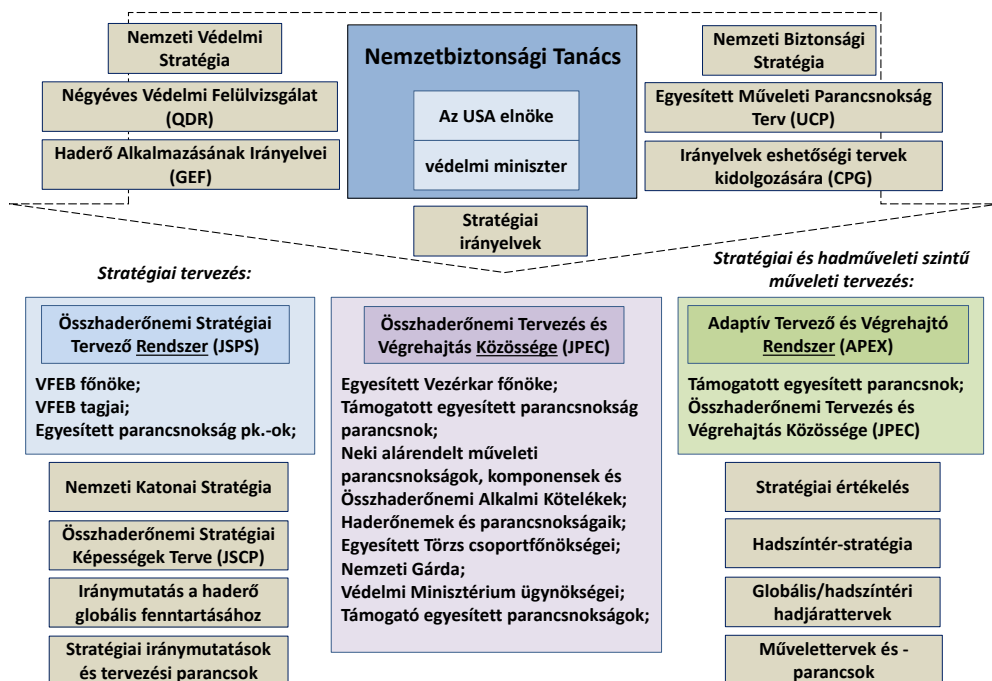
Nemzeti Védelmi Stratégia

Négyéves Védelmi Felülvizsgálat (QDR)

Haderő Alkalmazásának Irányelvei (GEF)

Nemzetbiztonsági Tanács

Az USA elnöke

védelmi miniszter

Nemzeti Biztonsági Stratégia

Egyesített Műveleti Parancsnokság Terv (UCP)

Irányelvek eshetőségi tervek kidolgozására (CPG)

Stratégiai irányelvek

Stratégiai tervezés:

Összhaderőnemi Stratégiai Tervező Rendszer (JSPS)

VFEB főnöke;
VFEB tagjai;
Egyesített parancsnokság pk.-ok;

Nemzeti Katonai Stratégia

Összhaderőnemi Stratégiai Képességek Terve (JSCP)

Iránymutatás a haderő globális fenntartásához

Stratégiai iránymutatások és tervezési parancsok

Összhaderőnemi Tervezés és Végrehajtás Közössége (JPEC)

Egyesített Vezérkar főnöke;
Támogatott egyesített parancsnokság parancsnok;
Neki alárendelt műveleti parancsnokságok, komponensek és Összhaderőnemi Alkalmi Kötelékek;
Haderőnemek és parancsnokságaik;
Egyesített Törzs csoportfőnökségei;
Nemzeti Gárda;
Védelmi Minisztérium ügynökségei;
Támogató egyesített parancsnokságok;

Stratégiai és hadműveleti szintű műveleti tervezés:

Adaptív Tervező és Végrehajtó Rendszer (APEX)

Támogatott egyesített parancsnok;
Összhaderőnemi Tervezés és Végrehajtás Közössége (JPEC)

Stratégiai értékelés

Hadszíntér-stratégia

Globális/hadszíntéri hadjárattervek

Művelettervek és -parancsok